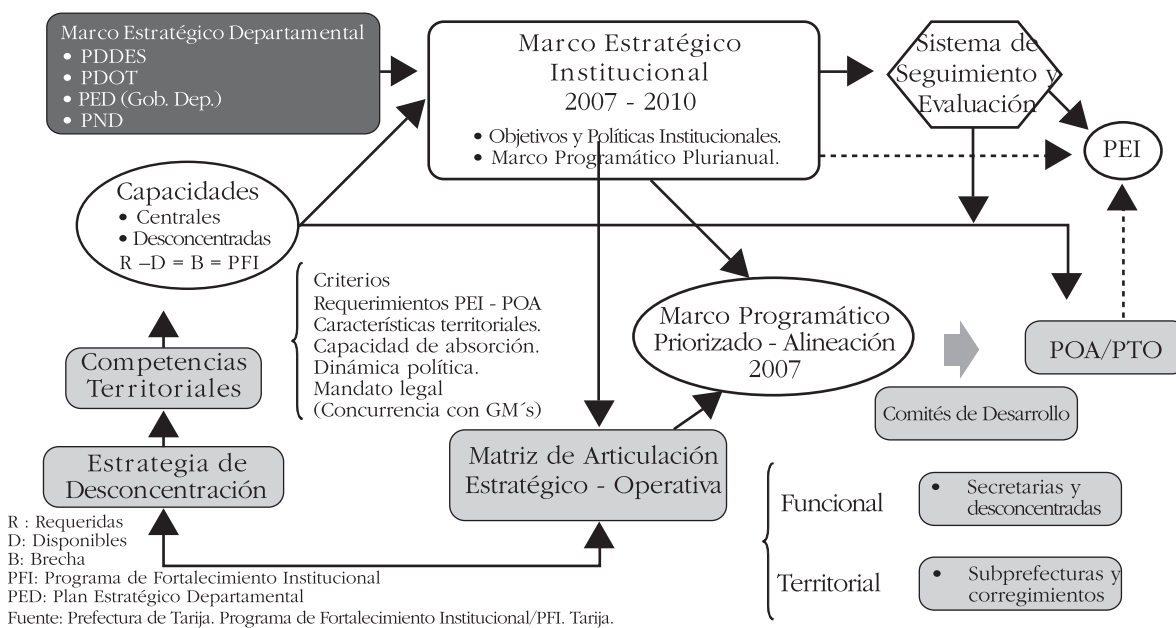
Marco Estratégico Departamental
• PDDES
• PDOT
• PED (Gob. Dep.)
• PND

Marco Estratégico Institucional 2007 - 2010
• Objetivos y Políticas Institucionales.
• Marco Programático Plurianual.

Sistema de Seguimiento y Evaluación

PEI

Capacidades
• Centrales
• Desconcentradas
R –D = B = PFI

Criterios
Requerimientos PEI - POA
Características territoriales.
Capacidad de absorción.
Dinámica política.
Mandato legal
(Concurrencia con GM´s)

Marco Programático Priorizado - Alineación 2007

POA/PTO

Competencias Territoriales

Comités de Desarrollo

Estrategia de Desconcentración

Matriz de Articulación Estratégico - Operativa

Funcional
• Secretarias y desconcentradas

Territorial
• Subprefecturas y corregimientos

R : Requeridas
D: Disponibles
B: Brecha
PFI: Programa de Fortalecimiento Institucional
PED: Plan Estratégico Departamental
Fuente: Prefectura de Tarija. Programa de Fortalecimiento Institucional/PFI. Tarija.